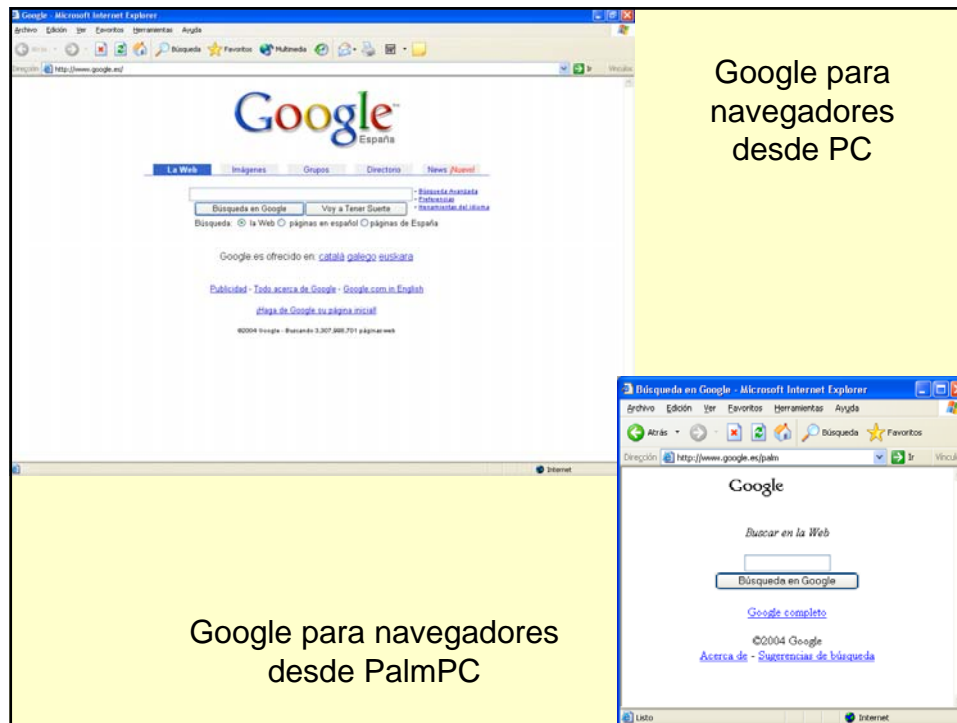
Google - Microsoft Internet Explorer

Archivo Edición Ver Favoritos Herramientas Ayuda

Atrás Búsqueda Favoritos Multimedia

Dirección http://www.google.es/ Ir Vínculos

Google
España

La Web Imágenes Grupos Directorio News ¡Nuevo!

Búsqueda en Google Voy a Tener Suerte

Búsqueda Avanzada
Preferencias
Herramientas del idioma

Búsqueda: la Web páginas en español páginas de España

Google.es ofrecido en: català galego euskara

Publicidad - Todo acerca de Google - Google.com in English

¡Haga de Google su página inicial!

©2004 Google - Buscando 3,307,998,701 páginas web

Internet

Google para navegadores desde PC

Búsqueda en Google - Microsoft Internet Explorer

Archivo Edición Ver Favoritos Herramientas Ayuda

Atrás Búsqueda Favoritos

Dirección http://www.google.es/palm Ir Vínculos

Google

Buscar en la Web

Búsqueda en Google

Google completo

©2004 Google
Acerca de - Sugerencias de búsqueda

Listo Internet

Google para navegadores desde PalmPC